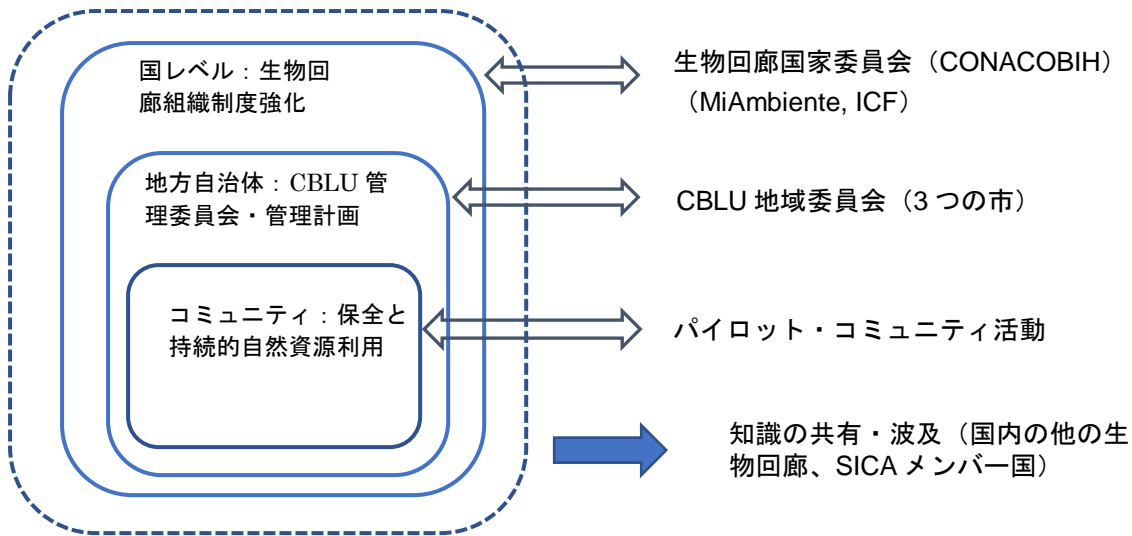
国レベル：生物回廊組織制度強化

地方自治体：CBLU 管理委員会・管理計画

コミュニティ：保全と持続的自然資源利用

生物回廊国家委員会（CONACOBIH）（MiAmbiente, ICF）

CBLU 地域委員会（3 つの市）

パイロット・コミュニティ活動

知識の共有・波及（国内の他の生物回廊、SICA メンバー国）